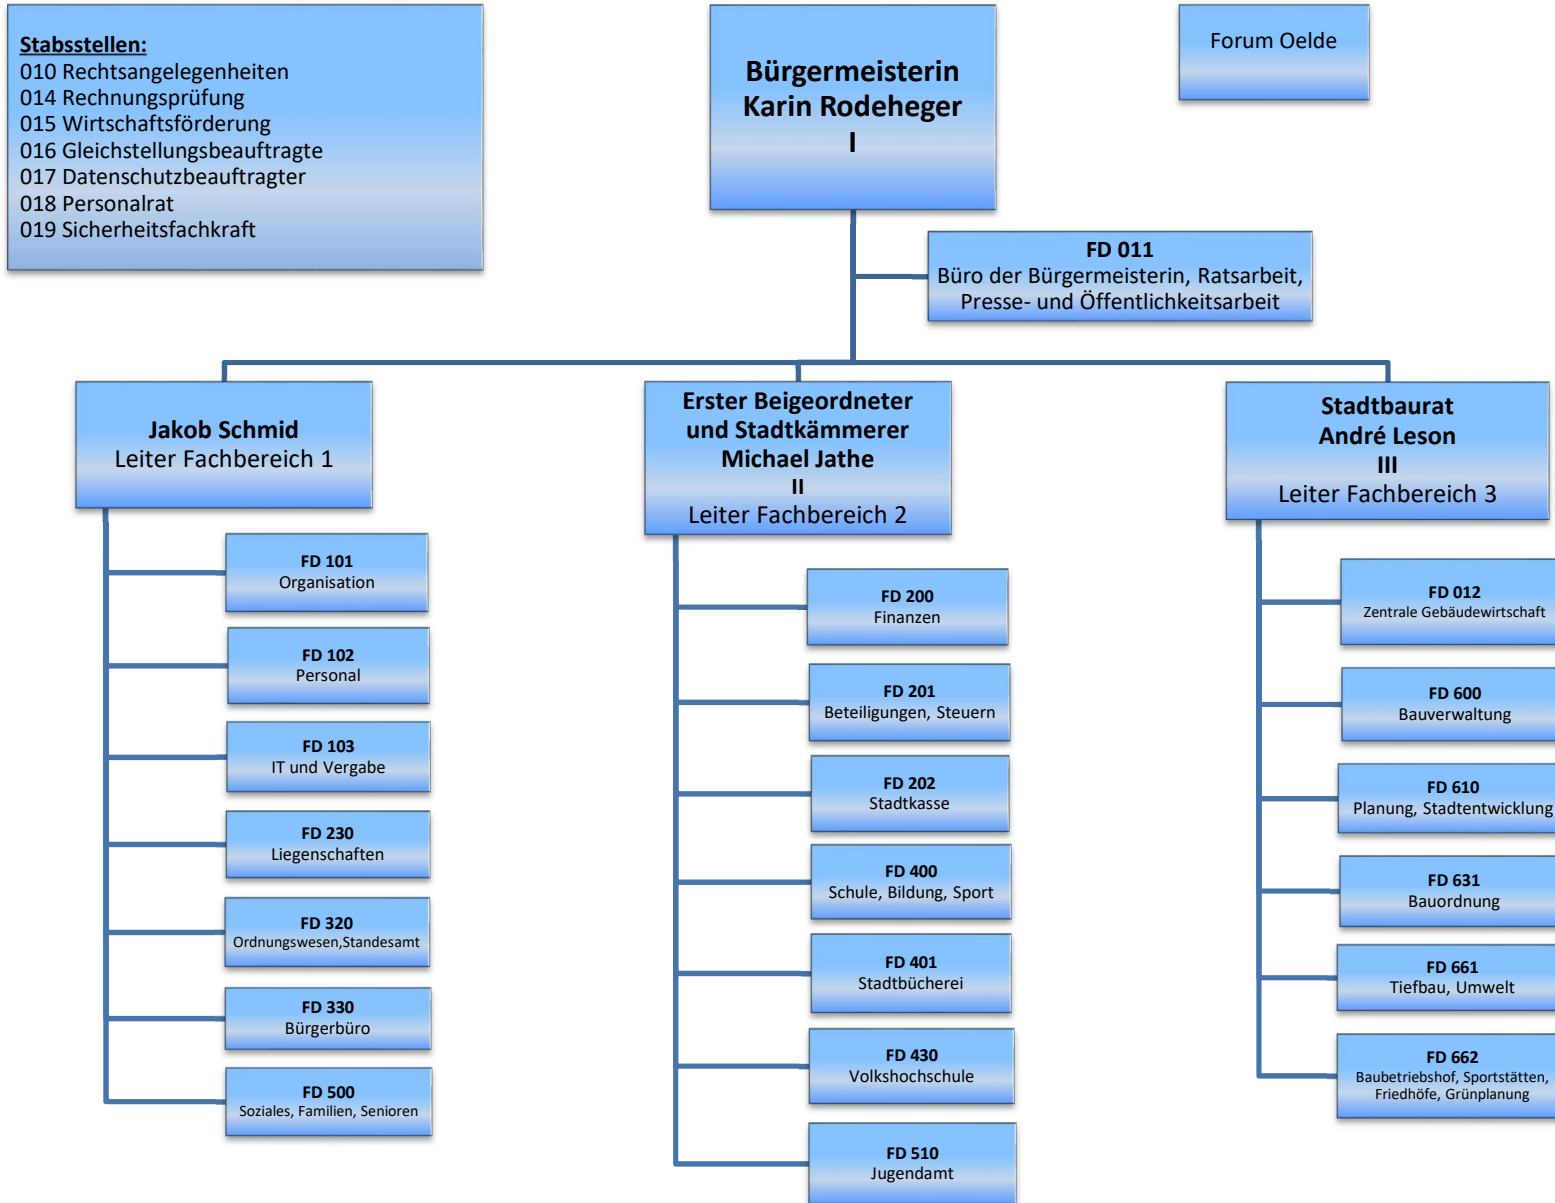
Stabsstellen:
010 Rechtsangelegenheiten
014 Rechnungsprüfung
015 Wirtschaftsförderung
016 Gleichstellungsbeauftragte
017 Datenschutzbeauftragter
018 Personalrat
019 Sicherheitsfachkraft

Bürgermeisterin
Karin Rodeheger
I

Forum Oelde

FD 011
Büro der Bürgermeisterin, Ratsarbeit, Presse- und Öffentlichkeitsarbeit

Jakob Schmid
Leiter Fachbereich 1

FD 101
Organisation

FD 102
Personal

FD 103
IT und Vergabe

FD 230
Liegenschaften

FD 320
Ordnungswesen,Standesamt

FD 330
Bürgerbüro

FD 500
Soziales, Familien, Senioren

Erster Beigeordneter
und Stadtkämmerer
Michael Jathe
II
Leiter Fachbereich 2

FD 200
Finanzen

FD 201
Beteiligungen, Steuern

FD 202
Stadtkasse

FD 400
Schule, Bildung, Sport

FD 401
Stadtbücherei

FD 430
Volkshochschule

FD 510
Jugendamt

Stadtbaurat
André Leson
III
Leiter Fachbereich 3

FD 012
Zentrale Gebäudewirtschaft

FD 600
Bauverwaltung

FD 610
Planung, Stadtentwicklung

FD 631
Bauordnung

FD 661
Tiefbau, Umwelt

FD 662
Baubetriebshof, Sportstätten, Friedhöfe, Grünplanung